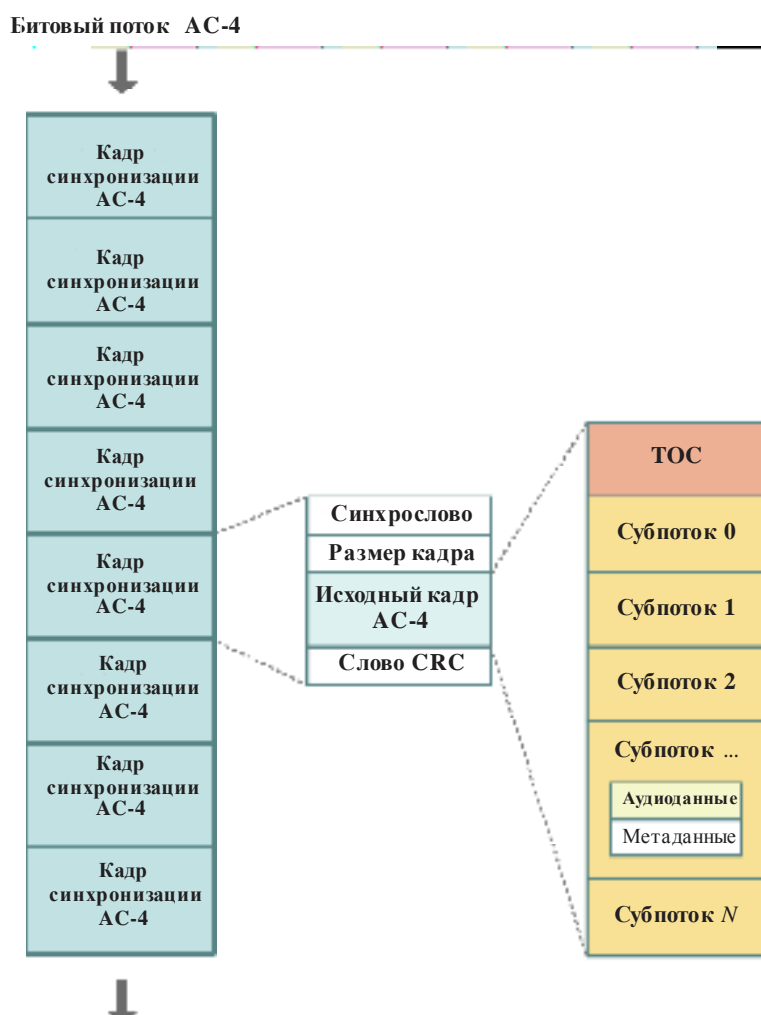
Битовый поток АС-4

Кадр синхронизации АС-4

Кадр синхронизации АС-4

Кадр синхронизации АС-4

Кадр синхронизации АС-4

Кадр синхронизации АС-4

Кадр синхронизации АС-4

Кадр синхронизации АС-4

Кадр синхронизации АС-4

Синхрослово

Размер кадра

Исходный кадр АС-4

Слово CRC

TOC

Субпоток 0

Субпоток 1

Субпоток 2

Субпоток ...

Аудиоданные

Метаданные

Субпоток $N$